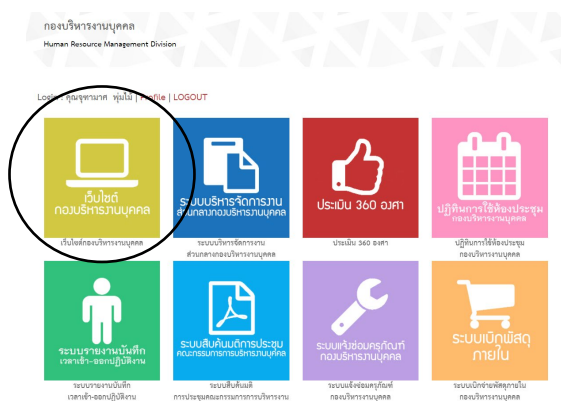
กองบริหารงานบุคคล

Human Resource Management Division

Login: คุณจุฑามาศ พุ่มไม้ | Profile | LOGOUT

เว็บไซต์ กองบริหารงานบุคคล

เว็บไซต์กองบริหารงานบุคคล

ระบบบริหารจัดการงาน ส่วนกลางกองบริหารงานบุคคล

ระบบบริหารจัดการงาน ส่วนกลางกองบริหารงานบุคคล

ประเมิน 360 องศา

ประเมิน 360 องศา

ปฏิทินการใช้ห้องประชุม กองบริหารงานบุคคล

ปฏิทินการใช้ห้องประชุม กองบริหารงานบุคคล

ระบบรายงานบันทึก เวลาเข้า-ออกปฏิบัติงาน

ระบบรายงานบันทึก เวลาเข้า-ออกปฏิบัติงาน

ระบบสืบค้นมติการประชุม คณะกรรมการการบริหารงานบุคคล

ระบบสืบค้นมติ การประชุมคณะกรรมการการบริหารงาน

ระบบแจ้งซ่อมครุภัณฑ์ กองบริหารงานบุคคล

ระบบแจ้งซ่อมครุภัณฑ์ กองบริหารงานบุคคล

ระบบเบิกพัสดุ ภายใน

ระบบเบิกจ่ายพัสดุภายใน กองบริหารงานบุคคล